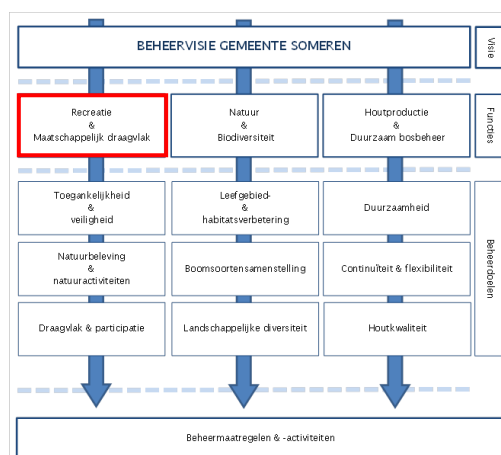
BEHEERVISIE GEMEENTE SOMEREN

Visie

Recreatie & Maatschappelijk draagvlak

Natuur & Biodiversiteit

Houtproductie & Duurzaam bosbeheer

Functies

Toegankelijkheid & veiligheid

Leefgebied- & habitatsverbetering

Duurzaamheid

Natuurbeleving & natuuractiviteiten

Boomsoortensamenstelling

Continuïteit & flexibiliteit

Draagvlak & participatie

Landschappelijke diversiteit

Houtkwaliteit

Beheerdoelen

Beheermaatregelen & -activiteiten